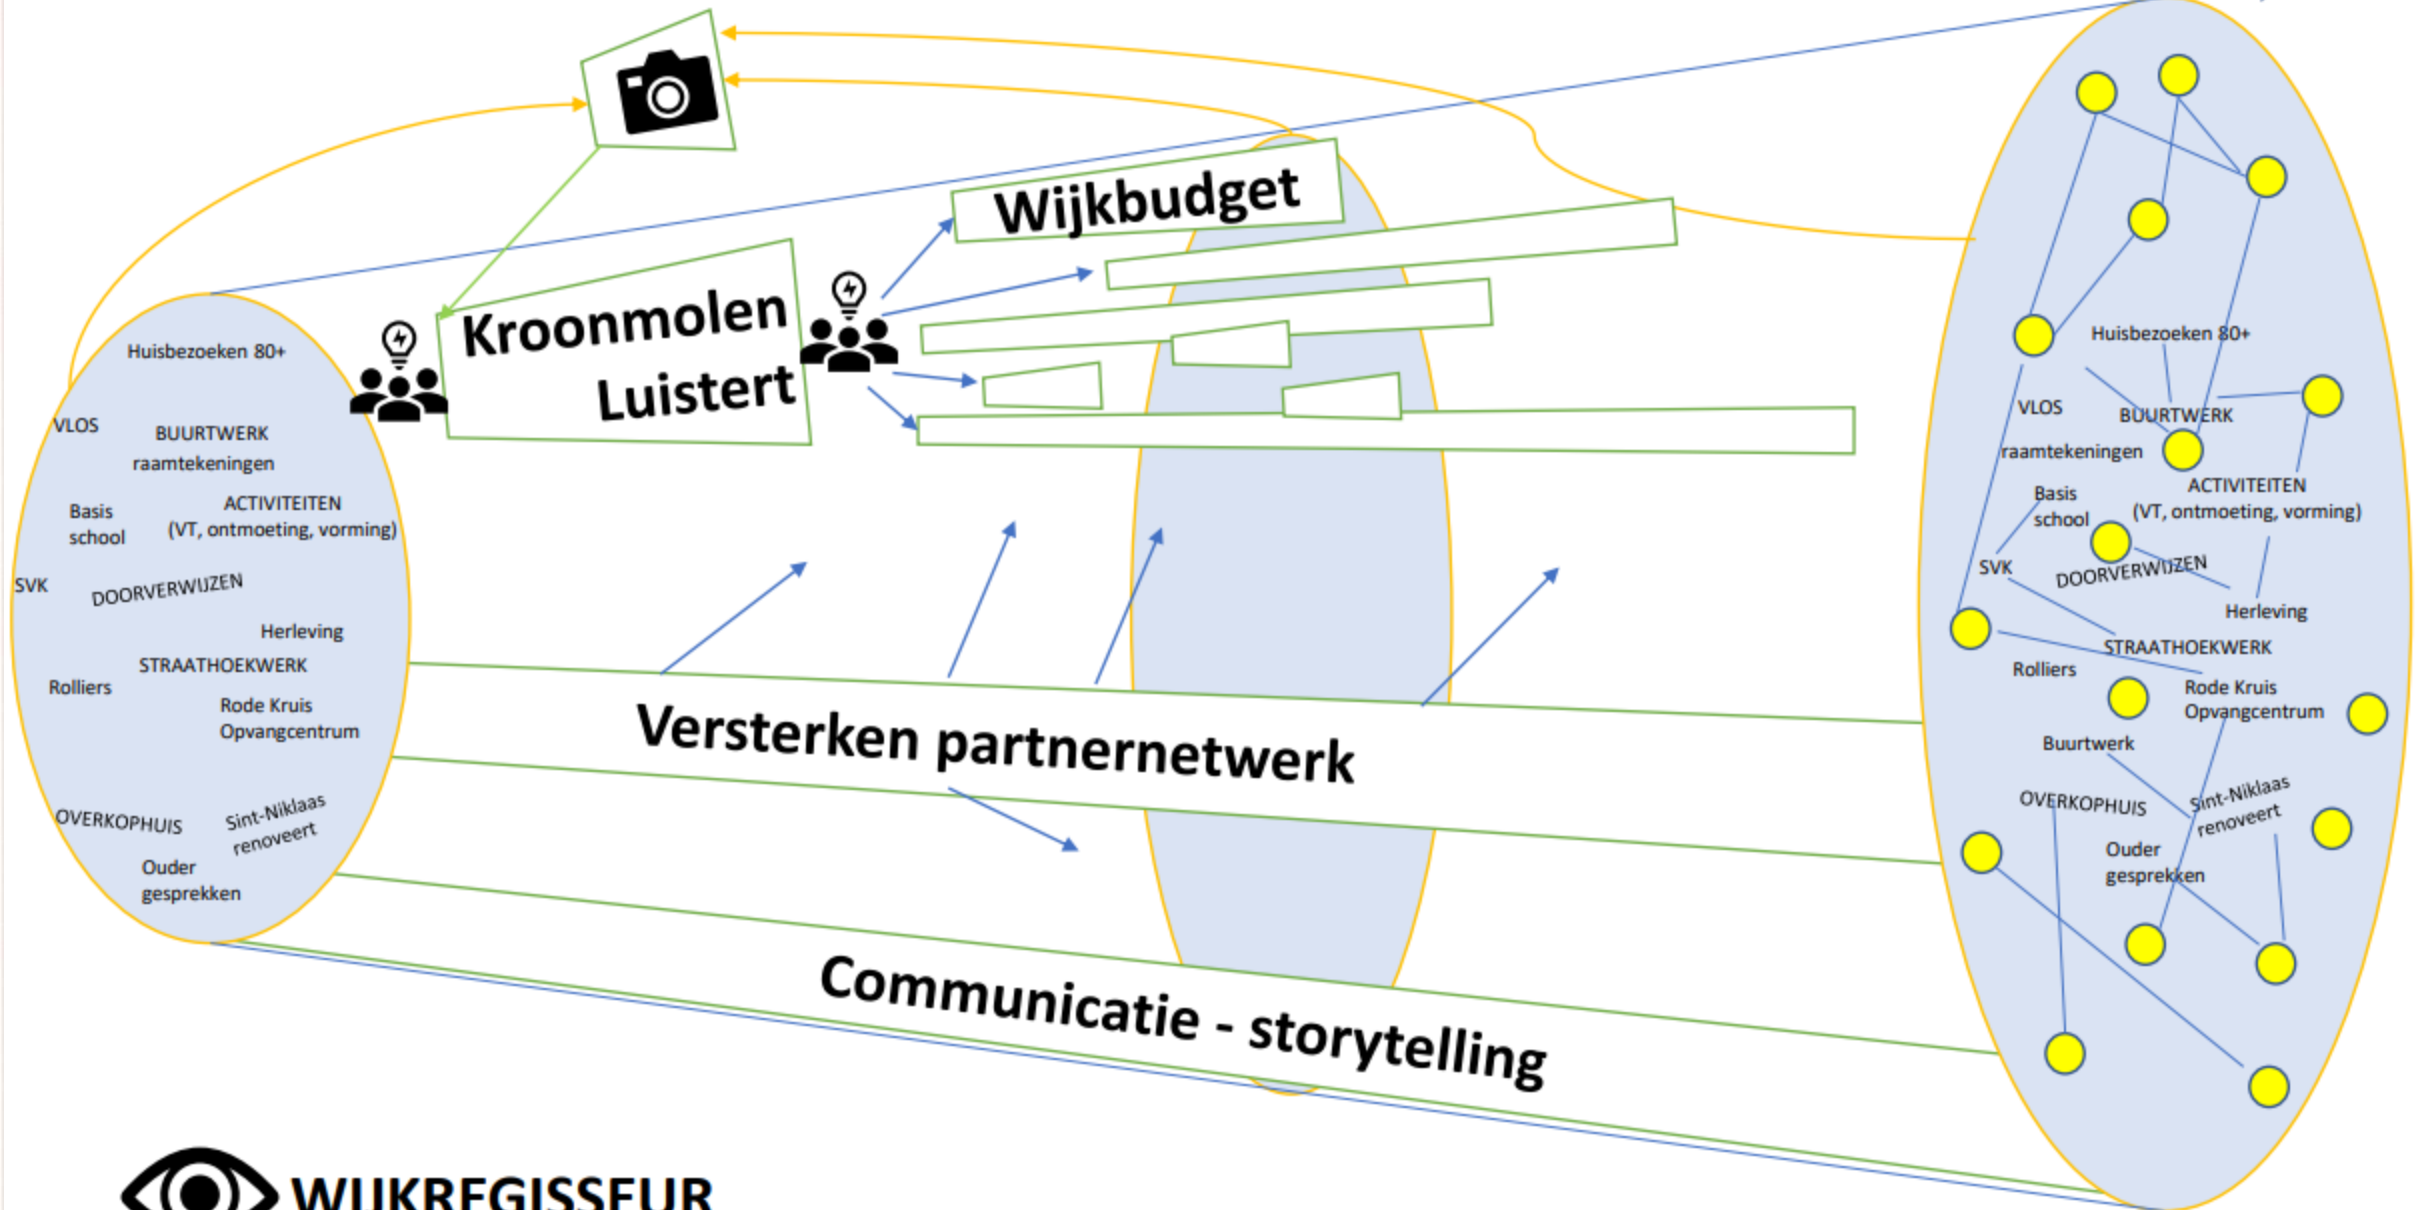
Wijkbudget

Kroonmolen Luistert

Huisbezoeken 80+
VLOS
BUURTWERK
raamtekeningen
Basis school
ACTIVITEITEN (VT, ontmoeting, vorming)
SVK
DOORVERWIJZEN
Herleving
STRAATHOEKWERK
Rolliers
Rode Kruis Opvangcentrum
OVERKOPHUIS
Sint-Niklaas renoveert
Ouder gesprekken

Versterken partnernetwerk

Communicatie - storytelling

Huisbezoeken 80+
VLOS
BUURTWERK
raamtekeningen
Basis school
ACTIVITEITEN (VT, ontmoeting, vorming)
SVK
DOORVERWIJZEN
Herleving
STRAATHOEKWERK
Rolliers
Rode Kruis Opvangcentrum
Buurtwerk
OVERKOPHUIS
Sint-Niklaas renoveert
Ouder gesprekken

WIJKREGISSEUR